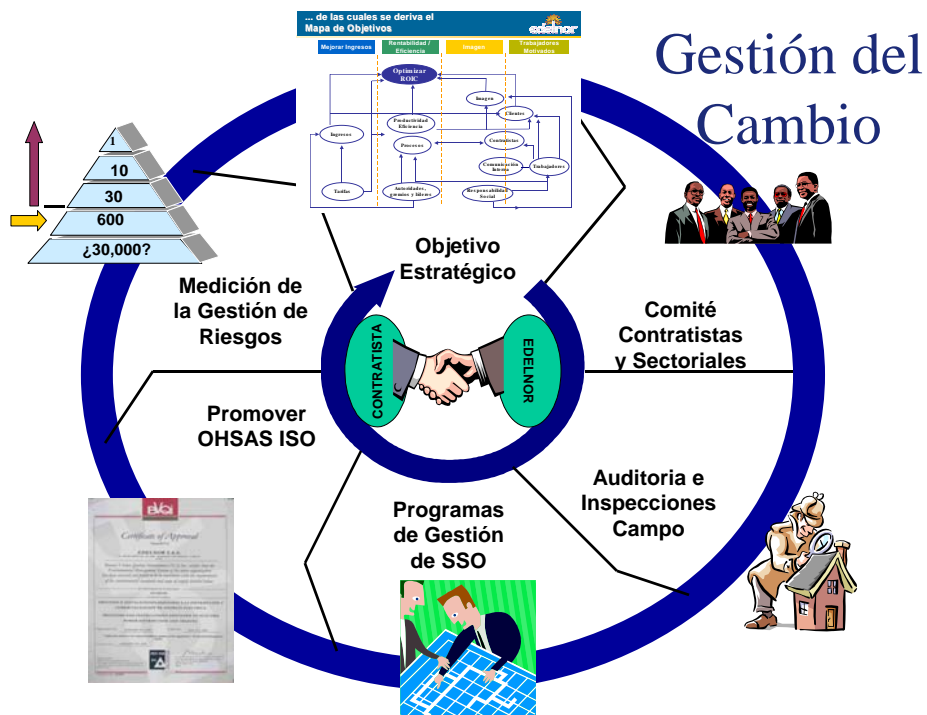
Gestión del Cambio

... de las cuales se deriva el Mapa de Objetivos

edelnor

| Mejorar Ingresos | Rentabilidad / Eficiencia | Imagen | Trabajadores Motivados |
|---|---|---|---|

Optimizar ROIC

Imagen

Clientes

Ingresos

Productividad Eficiencia

Procesos

Continuidad

Comunicación Interna

Trabajadores

Tarifas

Actividades, gremios y líderes

Responsabilidad Social

1

10

30

600

¿30,000?

Objetivo Estratégico

Medición de la Gestión de Riesgos

Comité Contratistas y Sectoriales

CONTRATISTA

EDELNOR

Promover OHSAS ISO

Auditoria e Inspecciones Campo

Programas de Gestión de SSO

BVQI

Certificate of Approval

EDELNOR S.A.A.

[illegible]